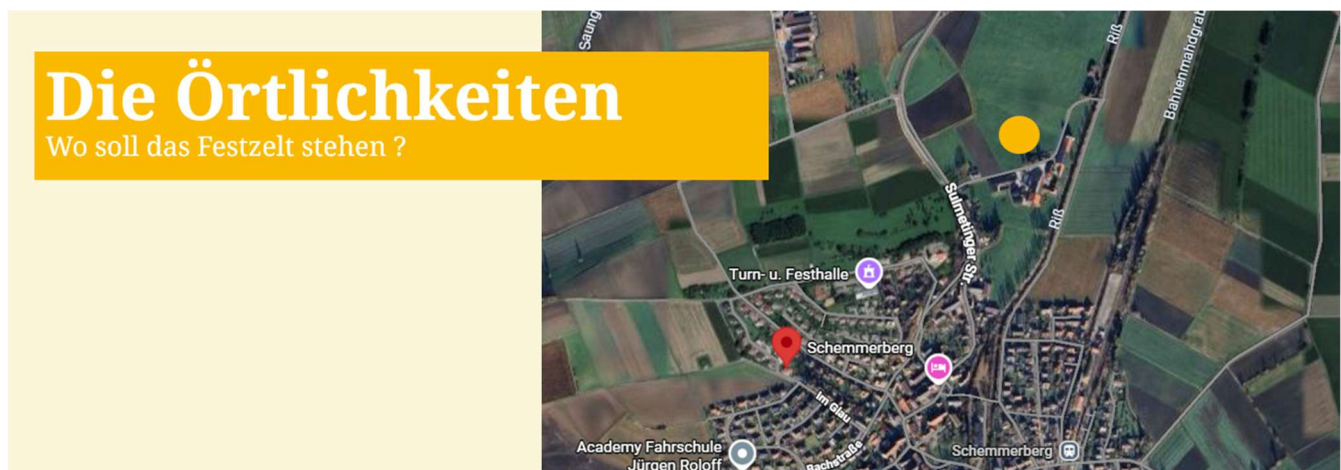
Die Örtlichkeiten
Wo soll das Festzelt stehen ?

Saung

Riß

Bannenmahdgrab

Sulmetinger Str.

Riß

Turn- u. Festhalle

Schemmerberg

Im Glau

Academy Fahrschule Jürgen Roloff

Bachstraße

Schemmerberg